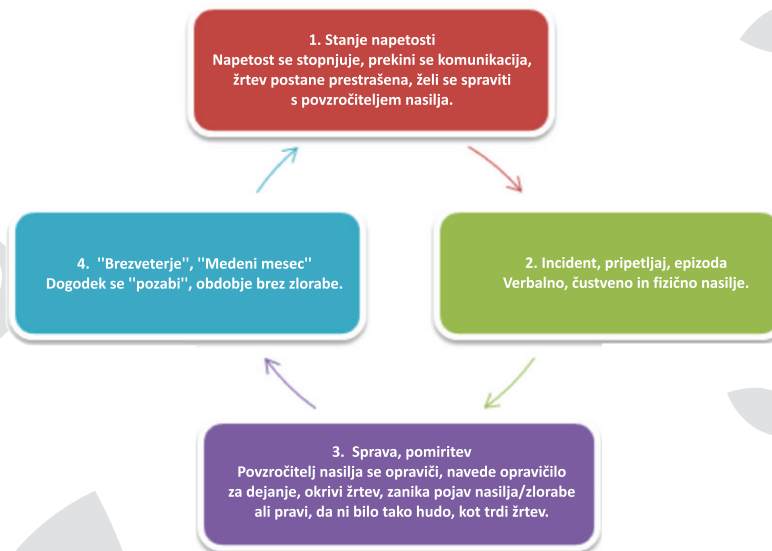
1. Stanje napetosti
Napetost se stopnjuje, prekini se komunikacija, žrtev postane prestrašena, želi se spraviti s povzročiteljem nasilja.

2. Incident, pripetljaj, epizoda
Verbalno, čustveno in fizično nasilje.

3. Sprava, pomiritev
Povzročitelj nasilja se opraviči, navede opravičilo za dejanje, okrivi žrtev, zanika pojav nasilja/zlorabe ali pravi, da ni bilo tako hudo, kot trdi žrtev.

4. ''Brezveterje'', ''Medeni mesec''
Dogodek se ''pozabi'', obdobje brez zlorabe.